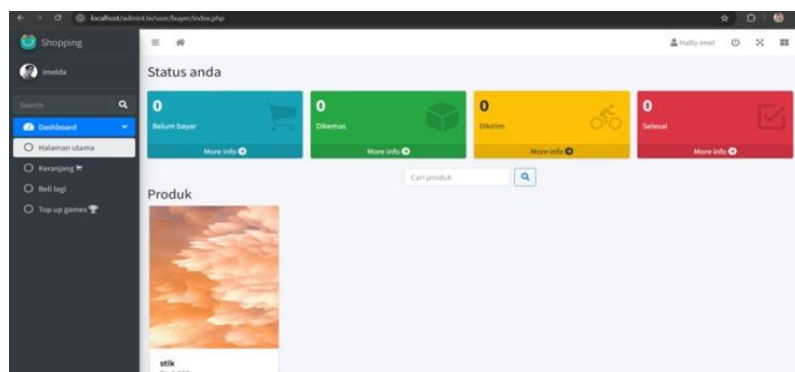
localhost/adminlte/usun/buyer/index.php

Shopping

imelda

Search

Dashboard

Halaman utama

Keranjang

Beli lagi

Top up games

Hallo imel

Status anda

0
Belum bayar
More info

0
Dikemas
More info

0
Dikirim
More info

0
Selesai
More info

Cari produk

Produk

stik
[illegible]